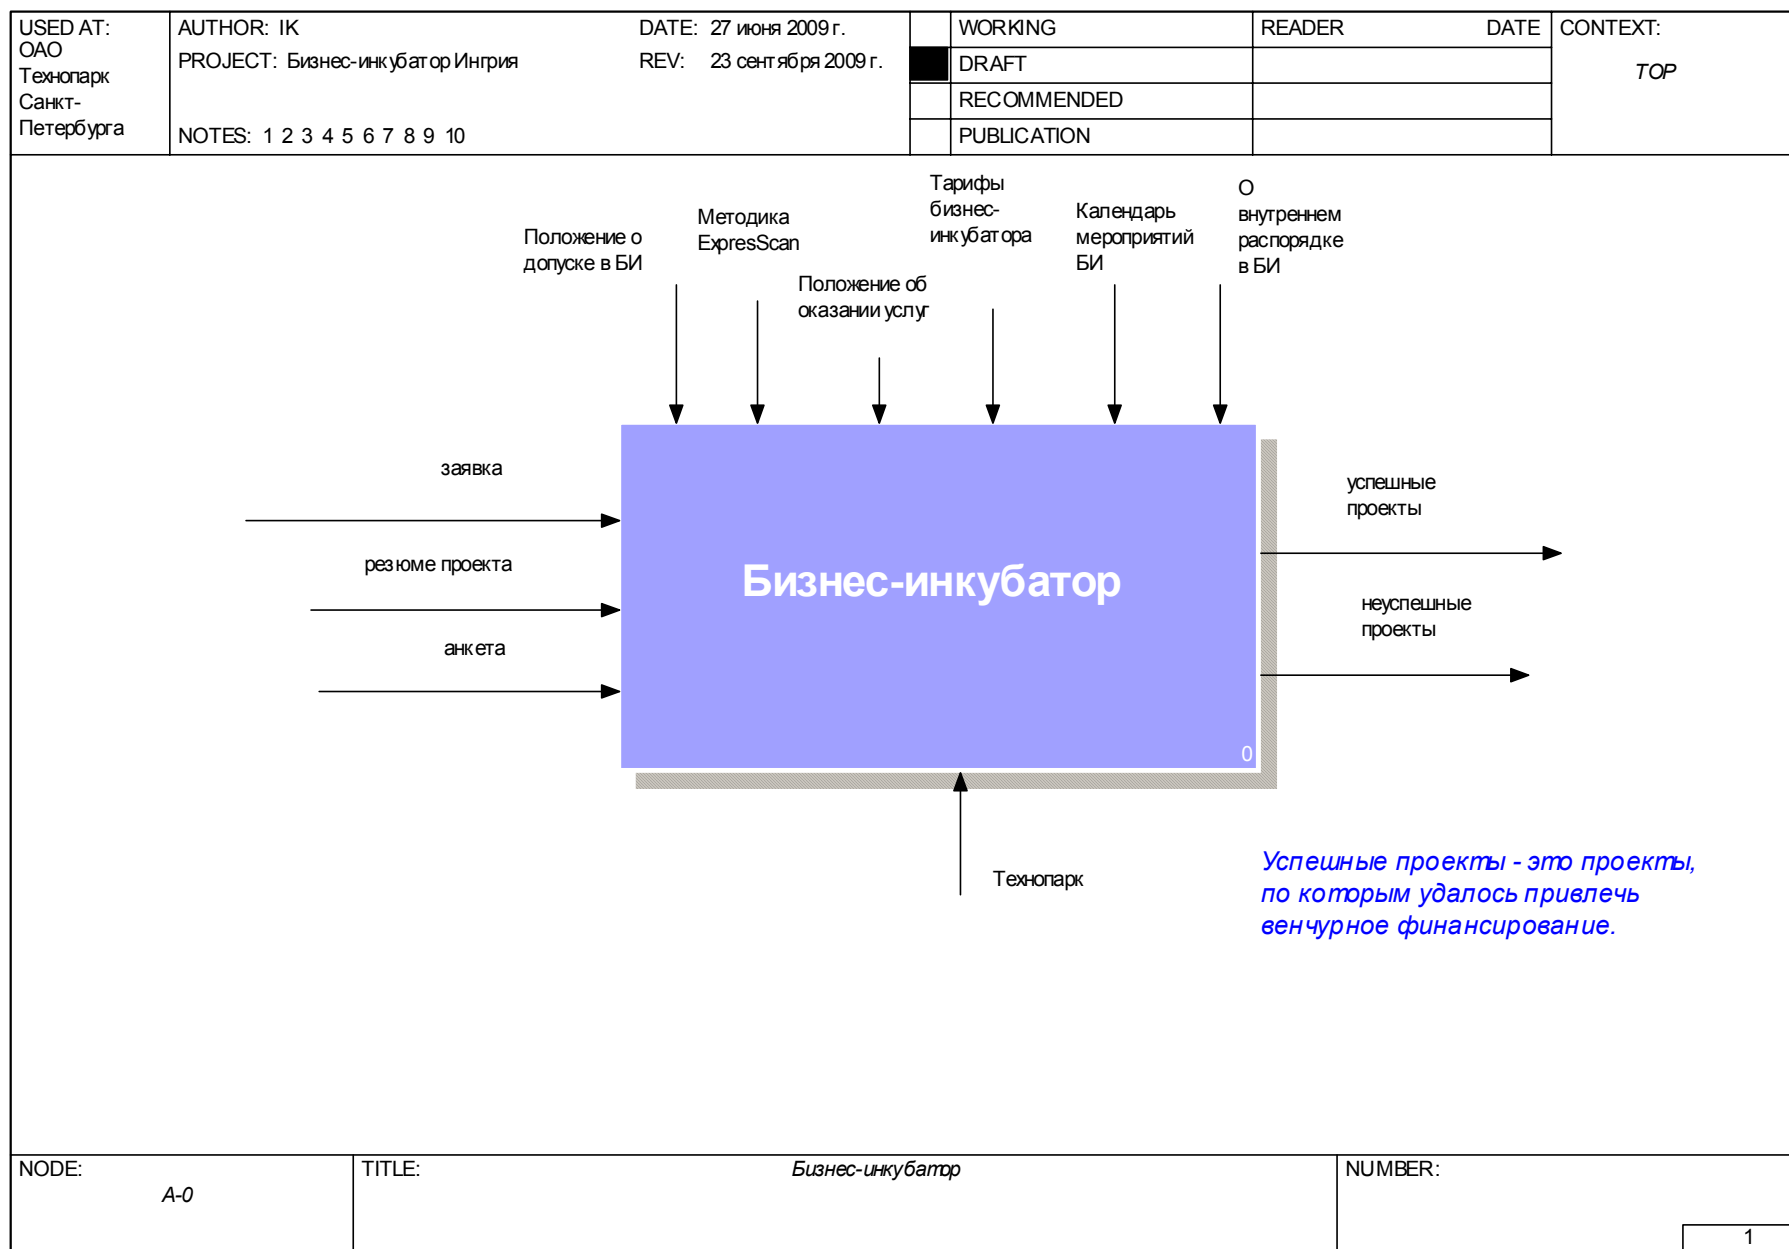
USED AT: ОАО Технопарк Санкт-Петербурга

AUTHOR: IK
PROJECT: Бизнес-инкубатор Ингрия
NOTES: 1 2 3 4 5 6 7 8 9 10

DATE: 27 июня 2009 г.
REV: 23 сентября 2009 г.

| | WORKING | READER | DATE |
|---|---|---|---|
| ■ | DRAFT | | |
| | RECOMMENDED | | |
| | PUBLICATION | | |

CONTEXT:
TOP

Положение о допуске в БИ

Методика ExpresScan

Положение об оказании услуг

Тарифы бизнес-инкубатора

Календарь мероприятий БИ

О внутреннем распорядке в БИ

заявка

резюме проекта

анкета

Бизнес-инкубатор

0

успешные проекты

неуспешные проекты

Технопарк

Успешные проекты - это проекты, по которым удалось привлечь венчурное финансирование.

NODE: A-0

TITLE: Бизнес-инкубатор

NUMBER:

1